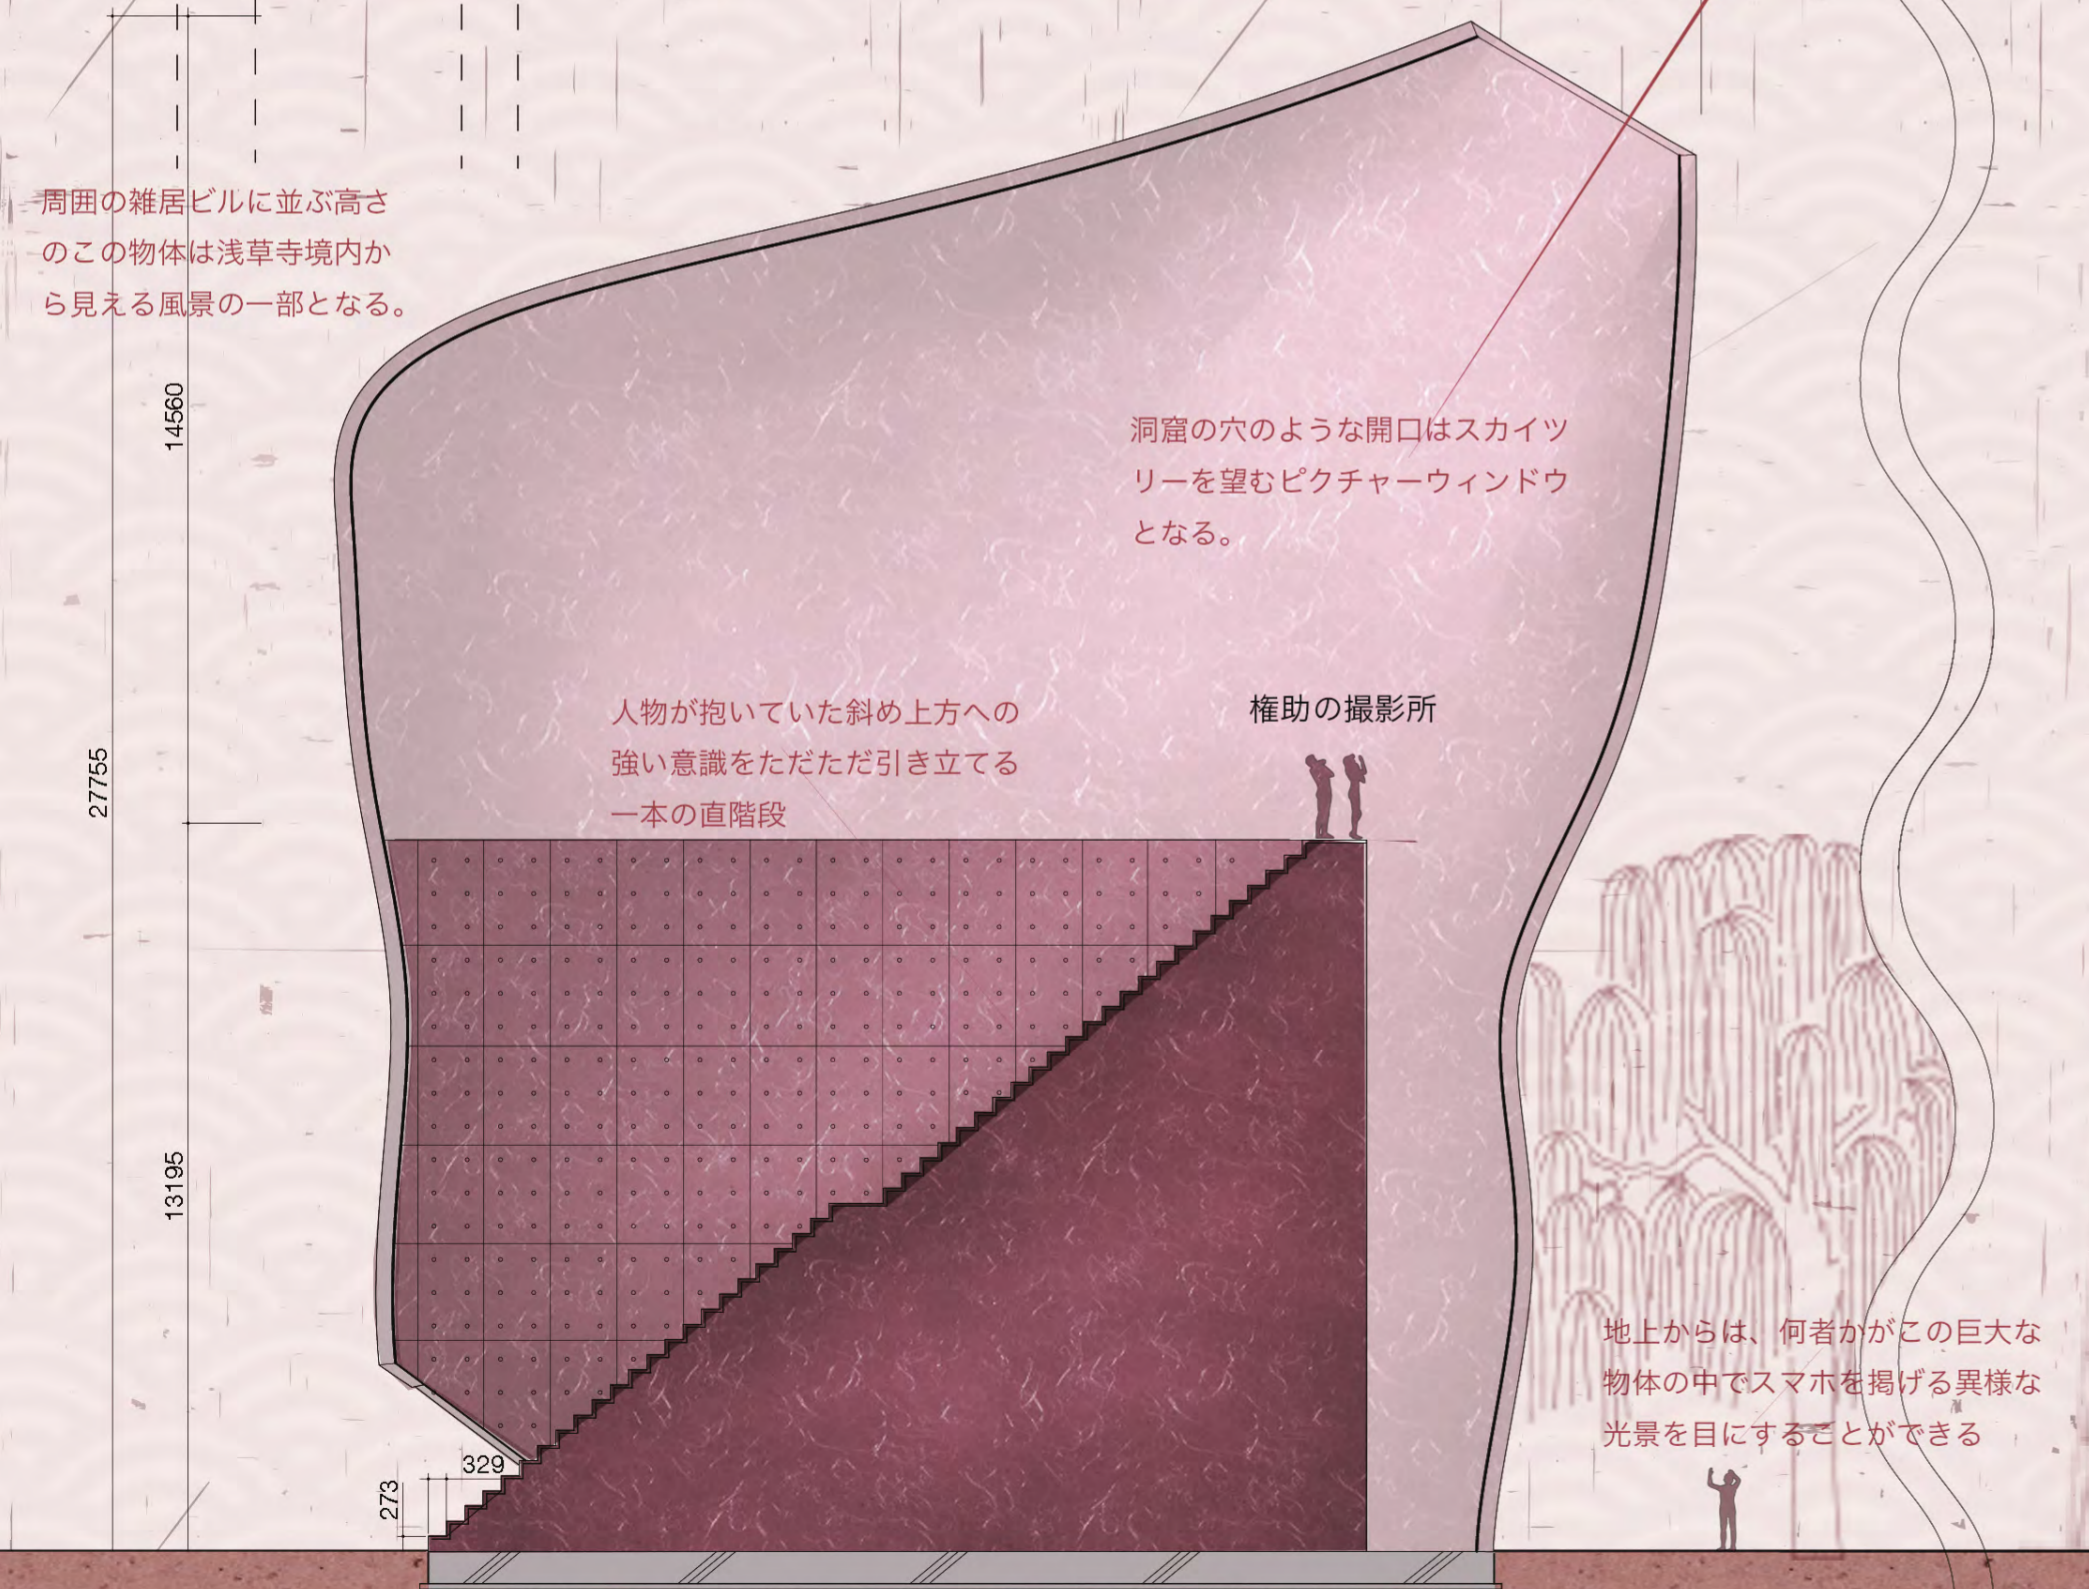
周囲の雑居ビルに並ぶ高さのこの物体は浅草寺境内から見える風景の一部となる。

14560

洞窟の穴のような開口はスカイツリーを望むピクチャーウィンドウとなる。

27755

人物が抱いていた斜め上方への強い意識をただただ引き立てる一本の直階段

権助の撮影所

13195

地上からは、何者かがこの巨大な物体の中でスマホを掲げる異様な光景を目にすることができる

329

273